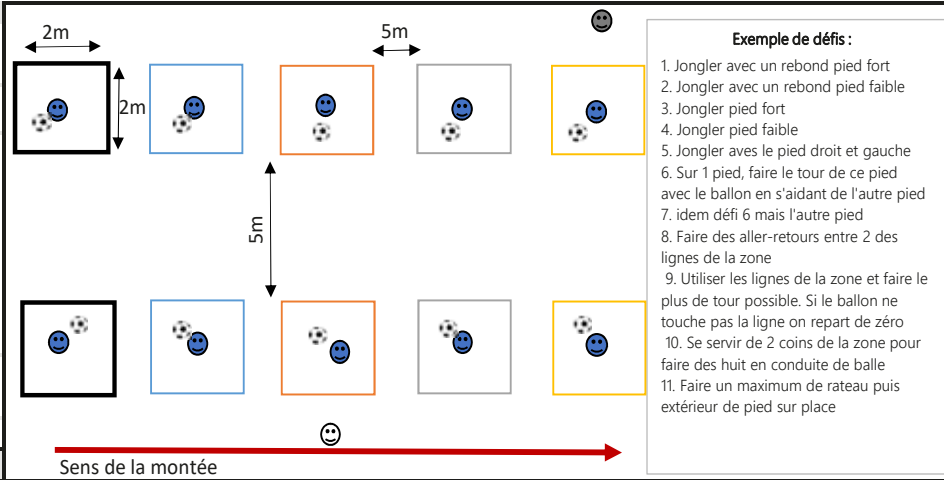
2m

2m

5m

5m

Exemple de défis :

1. Jongler avec un rebond pied fort
2. Jongler avec un rebond pied faible
3. Jongler pied fort
4. Jongler pied faible
5. Jongler aves le pied droit et gauche
6. Sur 1 pied, faire le tour de ce pied avec le ballon en s'aidant de l'autre pied
7. idem défi 6 mais l'autre pied
8. Faire des aller-retours entre 2 des lignes de la zone
9. Utiliser les lignes de la zone et faire le plus de tour possible. Si le ballon ne touche pas la ligne on repart de zéro
10. Se servir de 2 coins de la zone pour faire des huit en conduite de balle
11. Faire un maximum de rateau puis extérieur de pied sur place

Sens de la montée